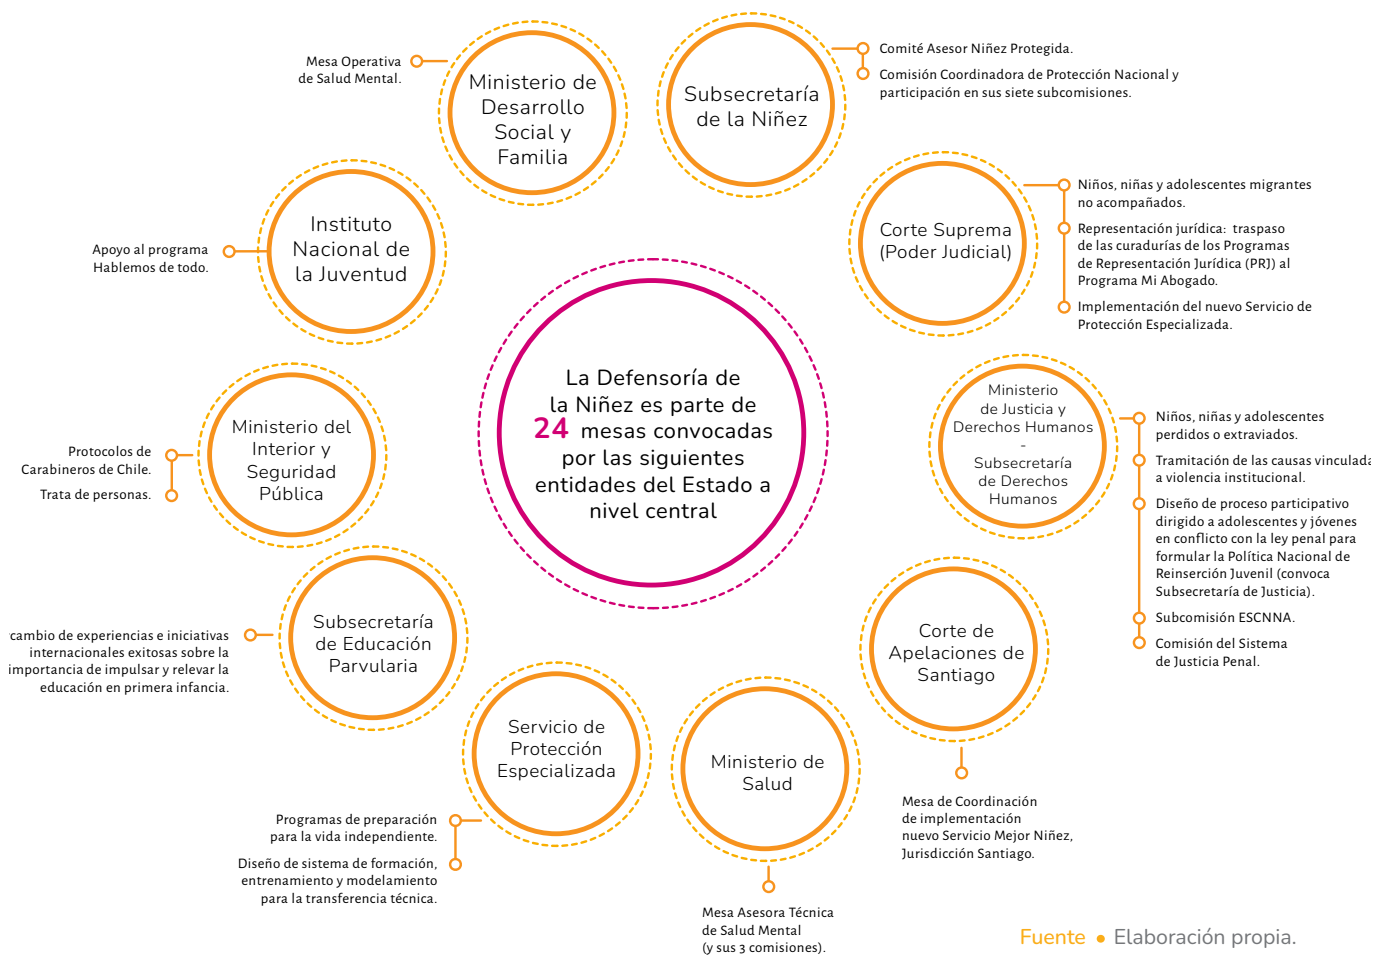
La Defensoría de la Niñez es parte de 24 mesas convocadas por las siguientes entidades del Estado a nivel central

Ministerio de Desarrollo Social y Familia

Mesa Operativa de Salud Mental.

Subsecretaría de la Niñez

Comité Asesor Niñez Protegida.

Comisión Coordinadora de Protección Nacional y participación en sus siete subcomisiones.

Corte Suprema (Poder Judicial)

Niños, niñas y adolescentes migrantes no acompañados.

Representación jurídica: traspaso de las curadurías de los Programas de Representación Jurídica (PRJ) al Programa Mi Abogado.

Implementación del nuevo Servicio de Protección Especializada.

Ministerio de Justicia y Derechos Humanos - Subsecretaría de Derechos Humanos

Niños, niñas y adolescentes perdidos o extraviados.

Tramitación de las causas vinculada a violencia institucional.

Diseño de proceso participativo dirigido a adolescentes y jóvenes en conflicto con la ley penal para formular la Política Nacional de Reinserción Juvenil (convoca Subsecretaría de Justicia).

Subcomisión ESCNNA.

Comisión del Sistema de Justicia Penal.

Corte de Apelaciones de Santiago

Mesa de Coordinación de implementación nuevo Servicio Mejor Niñez, Jurisdicción Santiago.

Ministerio de Salud

Mesa Asesora Técnica de Salud Mental (y sus 3 comisiones).

Servicio de Protección Especializada

Programas de preparación para la vida independiente.

Diseño de sistema de formación, entrenamiento y modelamiento para la transferencia técnica.

Subsecretaría de Educación Parvularia

cambio de experiencias e iniciativas internacionales exitosas sobre la importancia de impulsar y relevar la educación en primera infancia.

Ministerio del Interior y Seguridad Pública

Protocolos de Carabineros de Chile.

Trata de personas.

Instituto Nacional de la Juventud

Apoyo al programa Hablemos de todo.

Fuente • Elaboración propia.